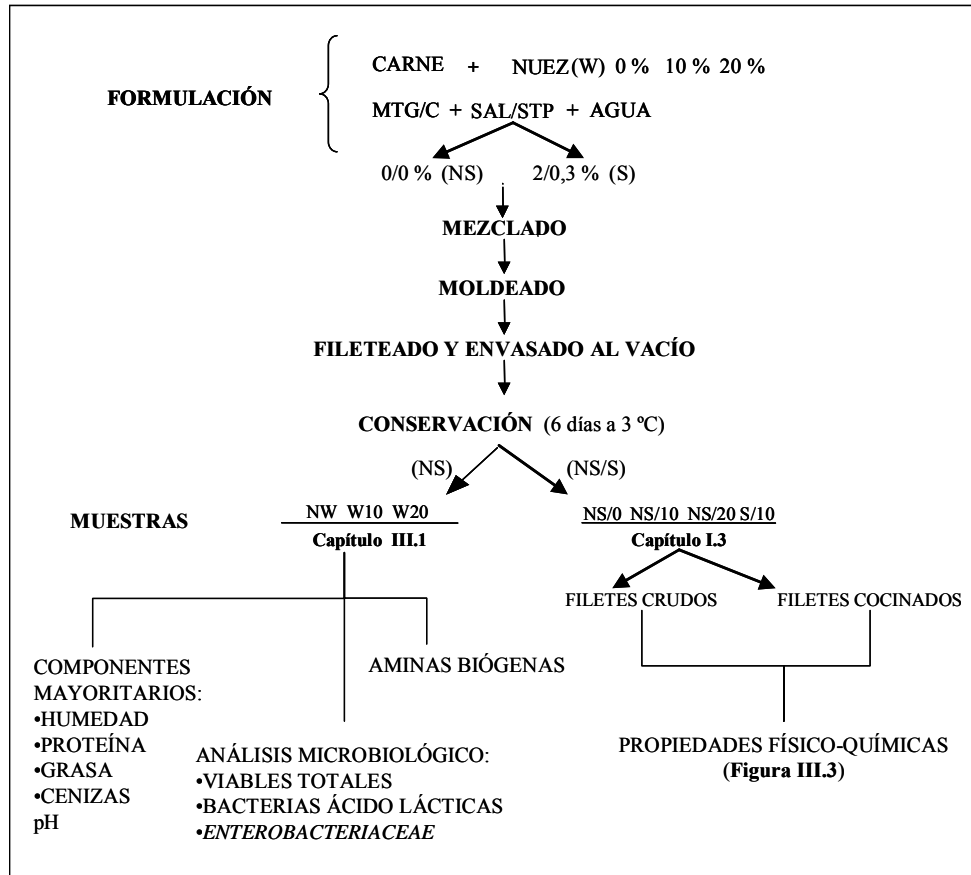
FORMULACIÓN

CARNE + NUEZ(W) 0 % 10 % 20 %

MTG/C + SAL/STP + AGUA

0/0 % (NS) 2/0,3 % (S)

MEZCLADO

MOLDEADO

FILETEADO Y ENVASADO AL VACÍO

CONSERVACIÓN (6 días a 3 ºC)

(NS) (NS/S)

MUESTRAS

NW W10 W20

Capítulo III.1

NS/0 NS/10 NS/20 S/10

Capítulo I.3

FILETES CRUDOS FILETES COCINADOS

COMPONENTES MAYORITARIOS:
•HUMEDAD
•PROTEÍNA
•GRASA
•CENIZAS
pH

AMINAS BIÓGENAS

ANÁLISIS MICROBIOLÓGICO:
•VIABLES TOTALES
•BACTERIAS ÁCIDO LÁCTICAS
•*ENTEROBACTERIACEAE*

PROPIEDADES FÍSICO-QUÍMICAS
(Figura III.3)